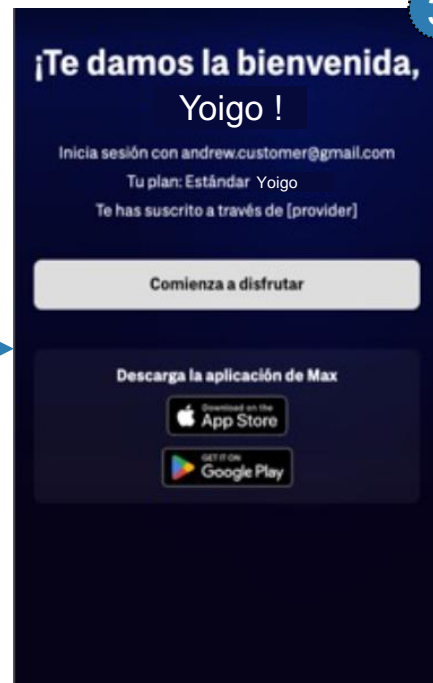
¡Te damos la bienvenida, Yoigo !

Inicia sesión con andrew.customer@gmail.com

Tu plan: Estándar Yoigo

Te has suscrito a través de [provider]

Comienza a disfrutar

Descarga la aplicación de Max

Download on the App Store

GET IT ON Google Play